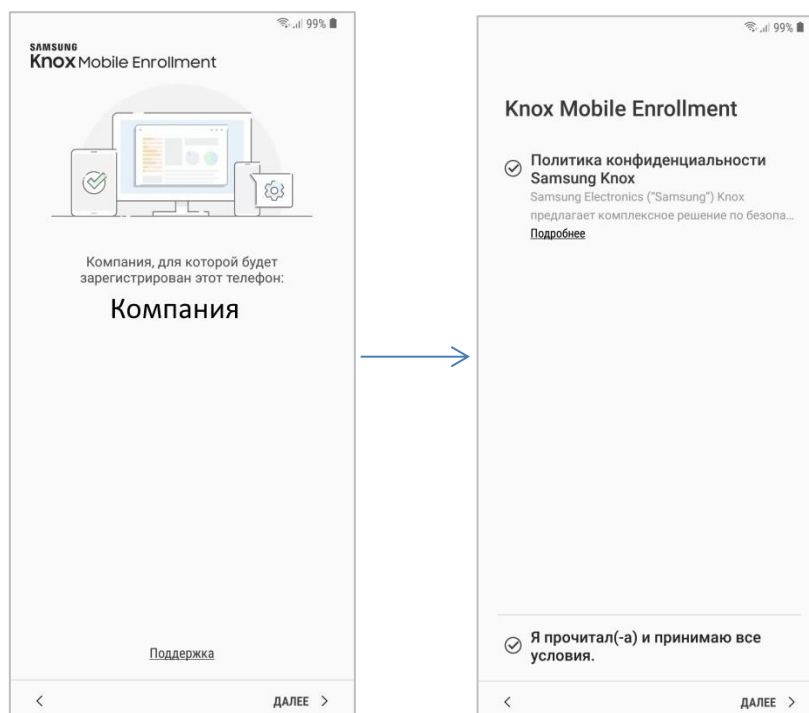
99%

SAMSUNG
Knox Mobile Enrollment

Компания, для которой будет зарегистрирован этот телефон:

Компания

Поддержка

<

ДАЛЕЕ >

99%

Knox Mobile Enrollment

Политика конфиденциальности Samsung Knox

Samsung Electronics ("Samsung") Knox предлагает комплексное решение по безопа...

Подробнее

Я прочитал(-а) и принимаю все условия.

<

ДАЛЕЕ >